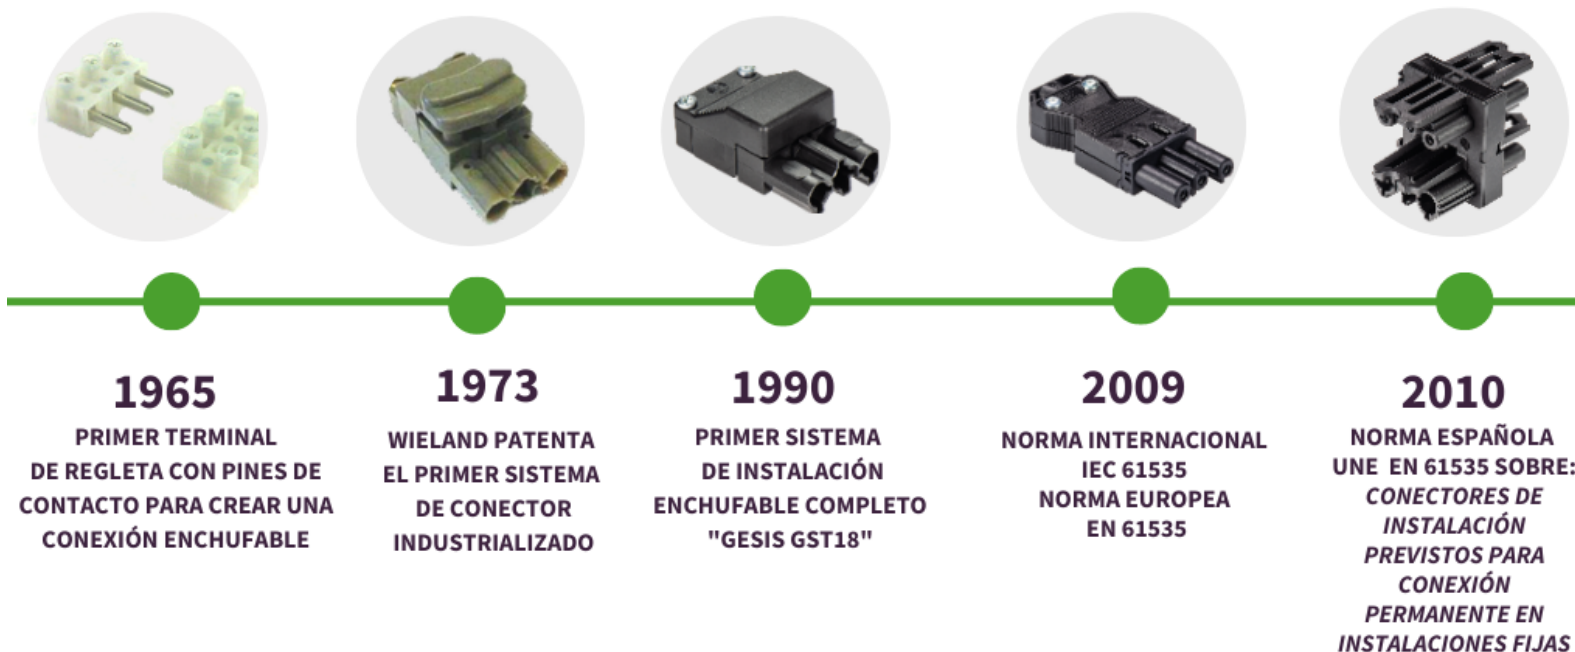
1965
PRIMER TERMINAL DE REGLETA CON PINES DE CONTACTO PARA CREAR UNA CONEXIÓN ENCHUFABLE

1973
WIELAND PATENTA EL PRIMER SISTEMA DE CONECTOR INDUSTRIALIZADO

1990
PRIMER SISTEMA DE INSTALACIÓN ENCHUFABLE COMPLETO "GESIS GST18"

2009
NORMA INTERNACIONAL IEC 61535
NORMA EUROPEA EN 61535

2010
NORMA ESPAÑOLA UNE EN 61535 SOBRE:
CONECTORES DE INSTALACIÓN PREVISTOS PARA CONEXIÓN PERMANENTE EN INSTALACIONES FIJAS